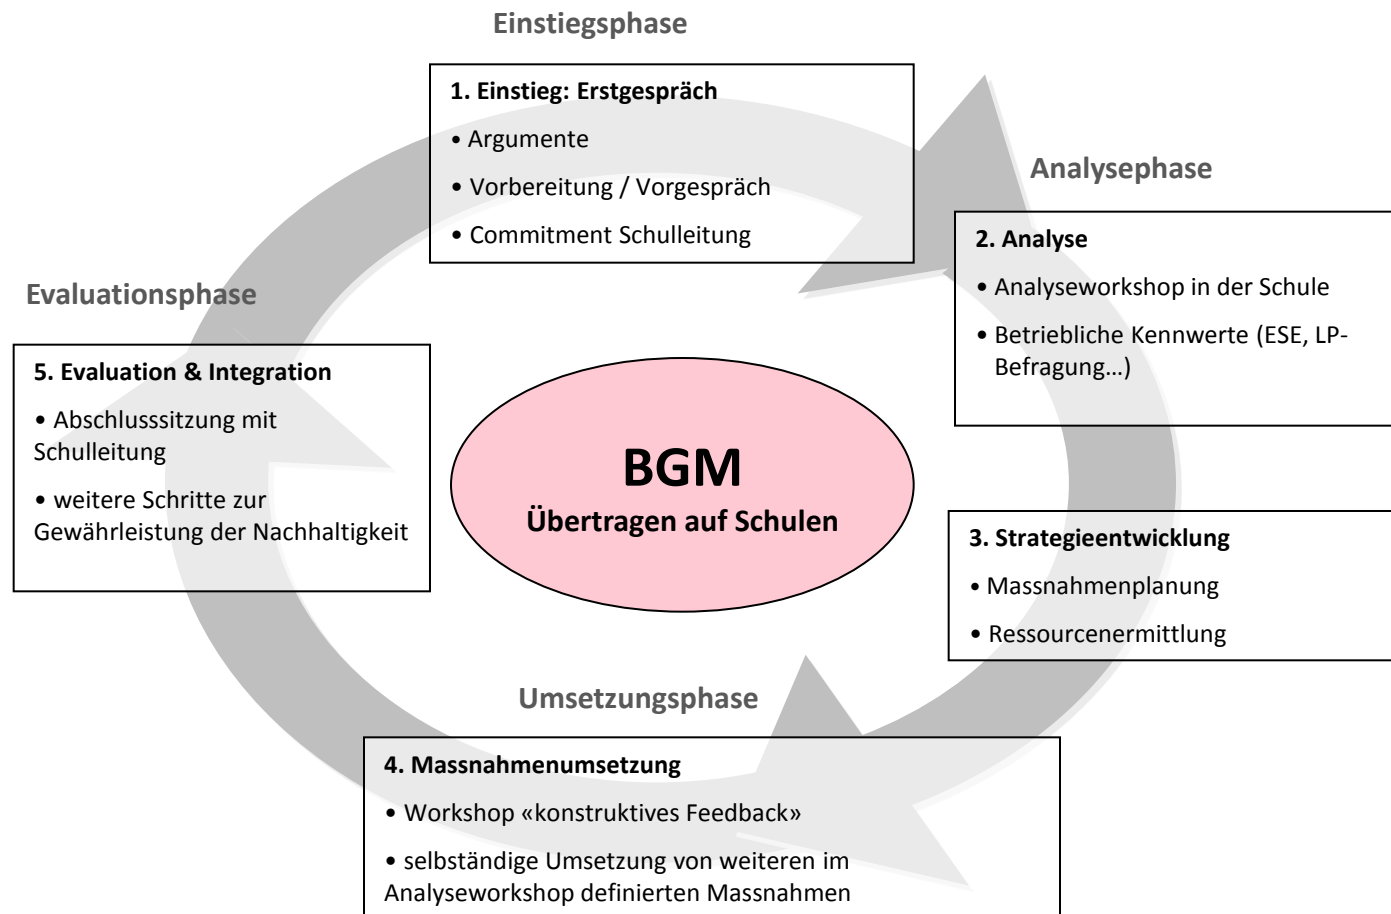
Einstiegsphase

1. Einstieg: Erstgespräch

• Argumente

• Vorbereitung / Vorgespräch

• Commitment Schulleitung

Analysephase

2. Analyse

• Analyseworkshop in der Schule

• Betriebliche Kennwerte (ESE, LP-Befragung…)

Evaluationsphase

5. Evaluation & Integration

• Abschlusssitzung mit Schulleitung

• weitere Schritte zur Gewährleistung der Nachhaltigkeit

BGM
Übertragen auf Schulen

3. Strategieentwicklung

• Massnahmenplanung

• Ressourcenermittlung

Umsetzungsphase

4. Massnahmenumsetzung

• Workshop «konstruktives Feedback»

• selbständige Umsetzung von weiteren im Analyseworkshop definierten Massnahmen